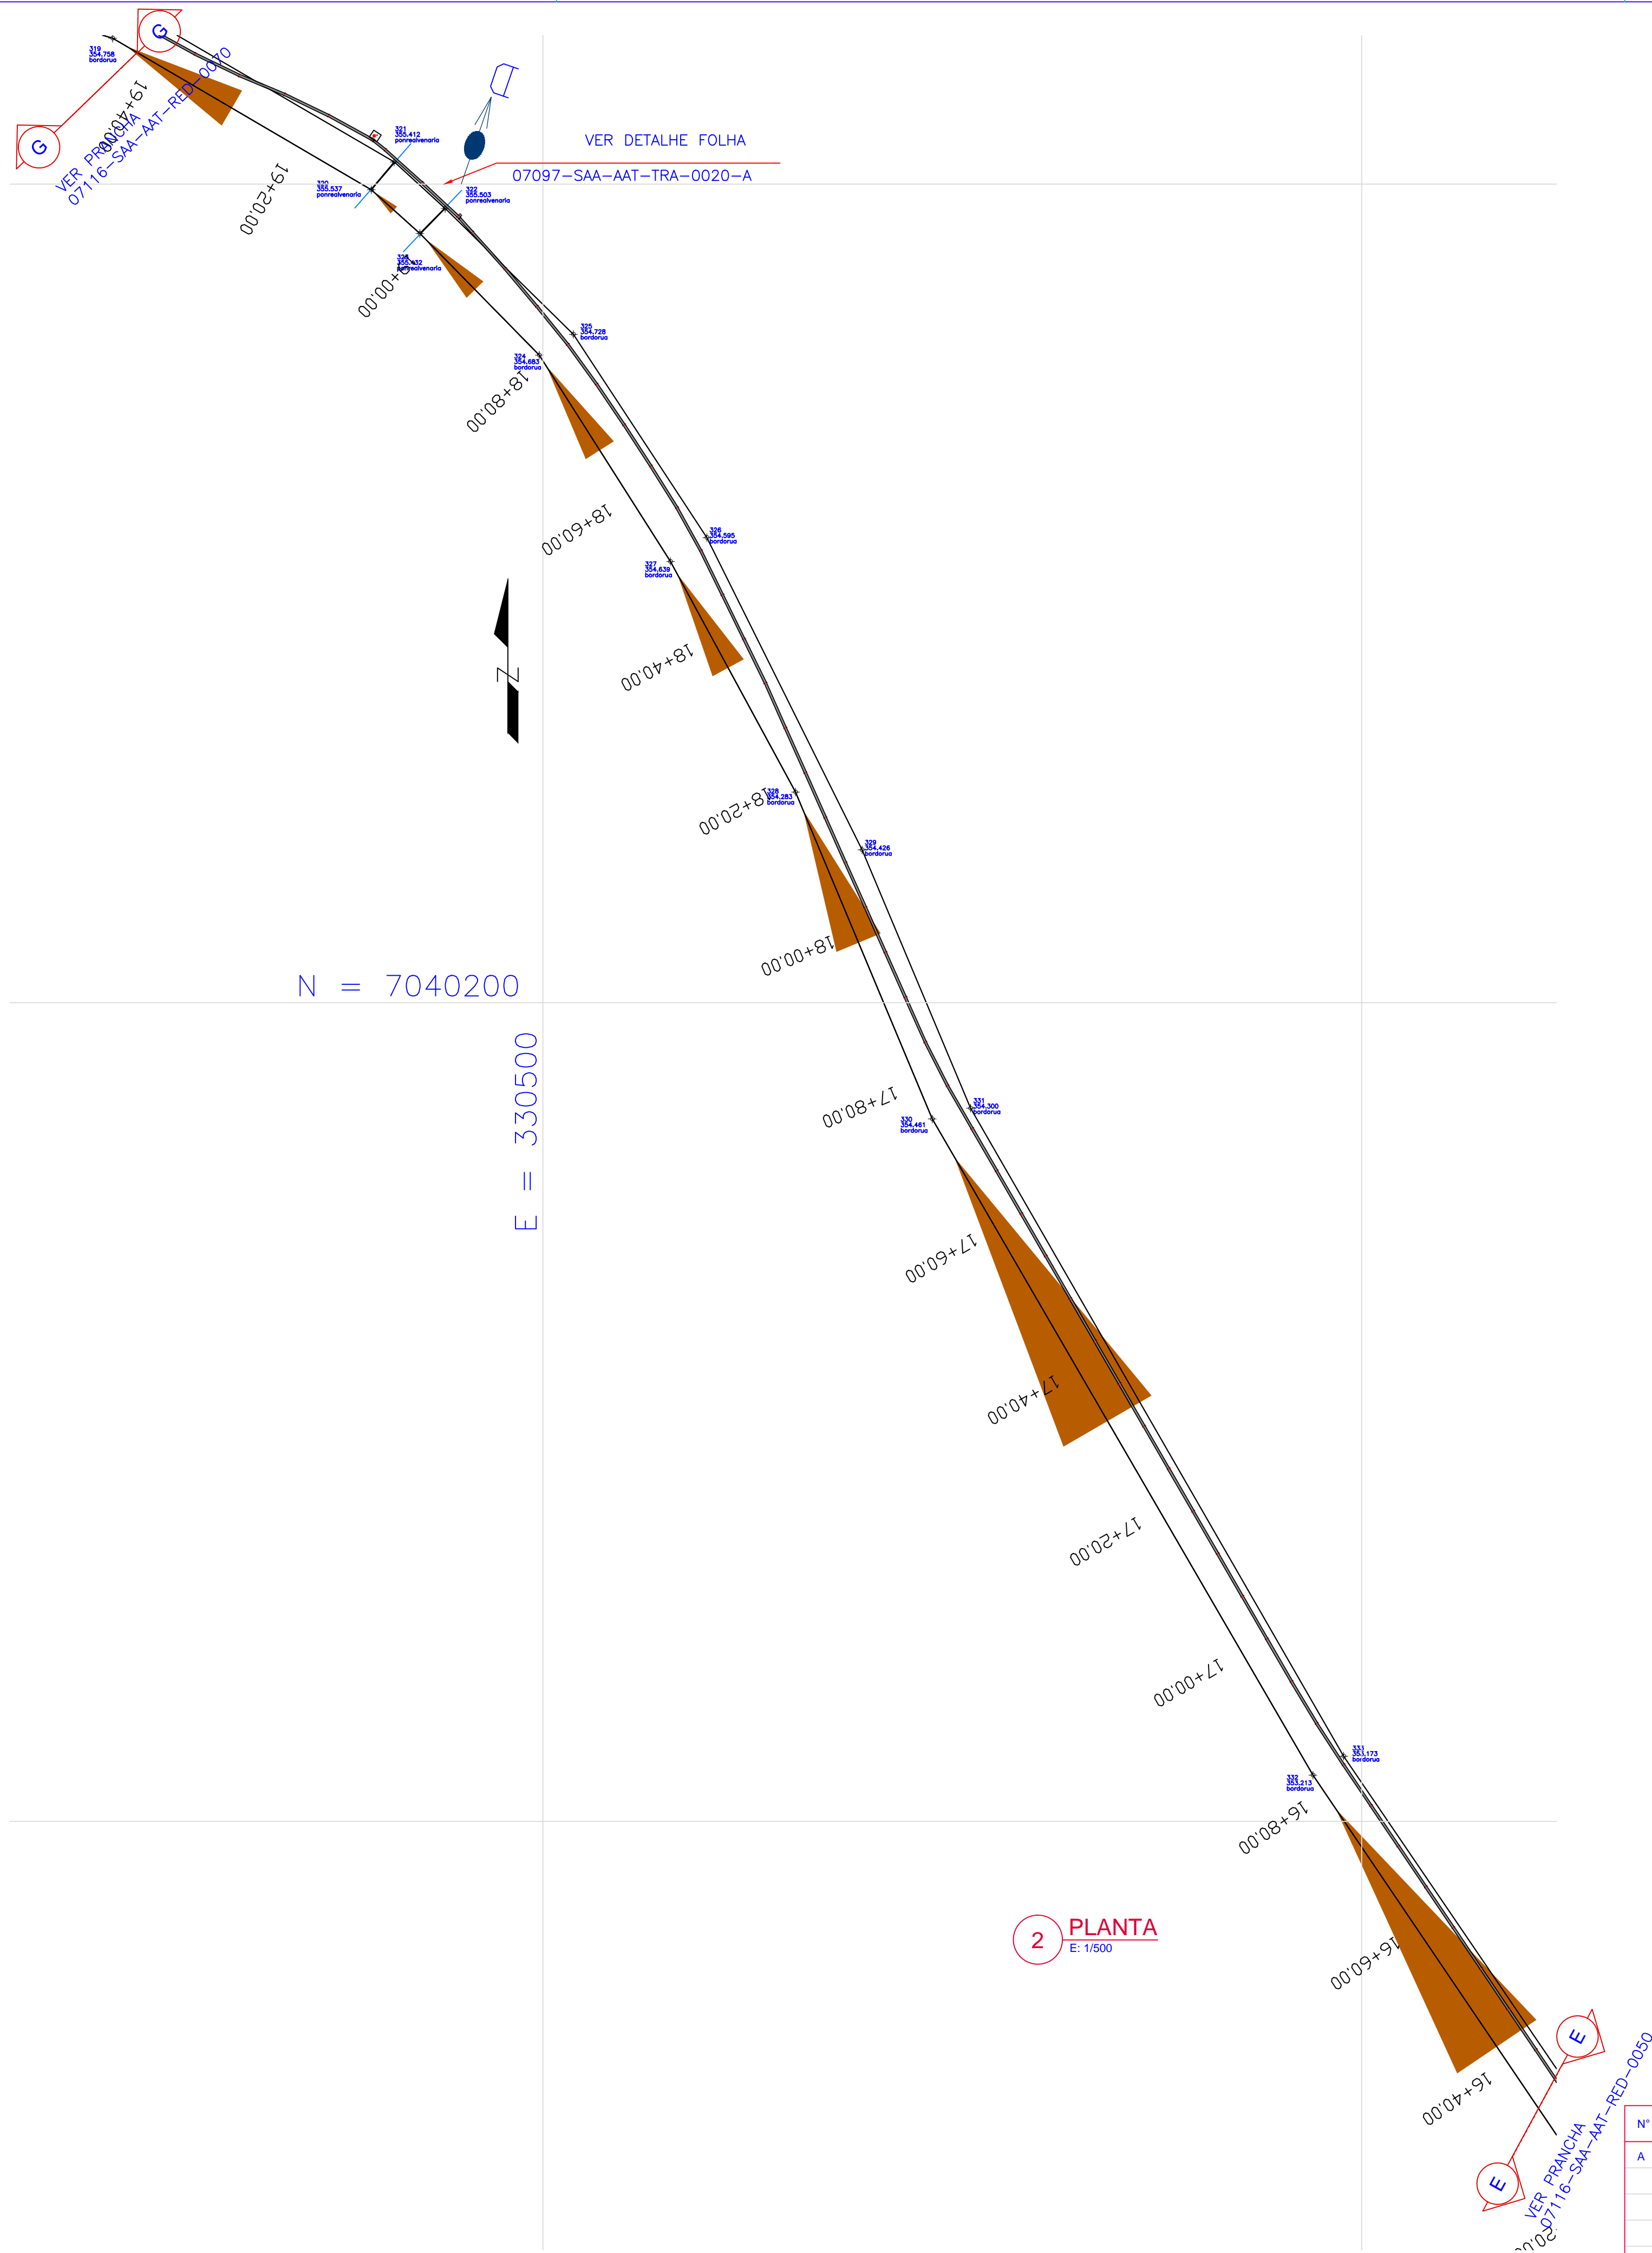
G

G

VER PRANCHA
07116-SAA-AAT-RED-0070

319
354,758
bordorua

19+40,00

19+20,00

321
355,412
ponrealvenaria

320
355,537
ponrealvenaria

322
355,503
ponrealvenaria

VER DETALHE FOLHA
07097-SAA-AAT-TRA-0020-A

323
355,432
ponrealvenaria

19+00,00

325
354,728
bordorua

324
354,683
bordorua

18+80,00

18+60,00

326
354,595
bordorua

327
354,639
bordorua

N

18+40,00

18+20,00

328
354,283
bordorua

329
354,426
bordorua

18+00,00

N = 7040200

E = 330500

17+80,00

331
354,300
bordorua

330
354,461
bordorua

17+60,00

17+40,00

17+20,00

17+00,00

333
353,173
bordorua

332
353,213
bordorua

16+80,00

2 PLANTA
E: 1/500

16+60,00

E

16+40,00

E

VER PRANCHA
07116-SAA-AAT-RED-0050

N°
A